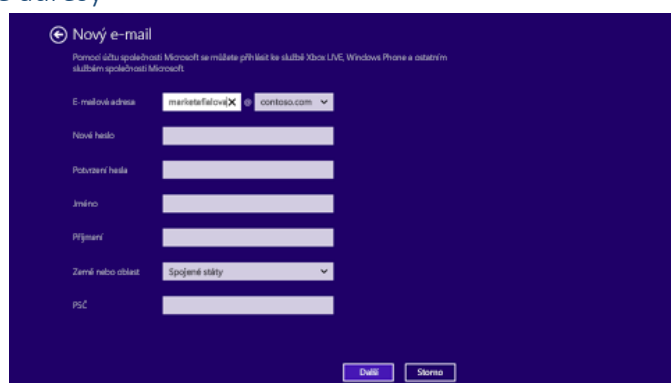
Nový e-mail

Pomocí účtu společnosti Microsoft se můžete přihlásit ke službě Xbox LIVE, Windows Phone a ostatním službám společnosti Microsoft.

E-mailová adresa marketafialova @ contoso.com

Nové heslo

Potvrzení hesla

Jméno

Příjmení

Země nebo oblast Spojené státy

PSČ

Další Storno